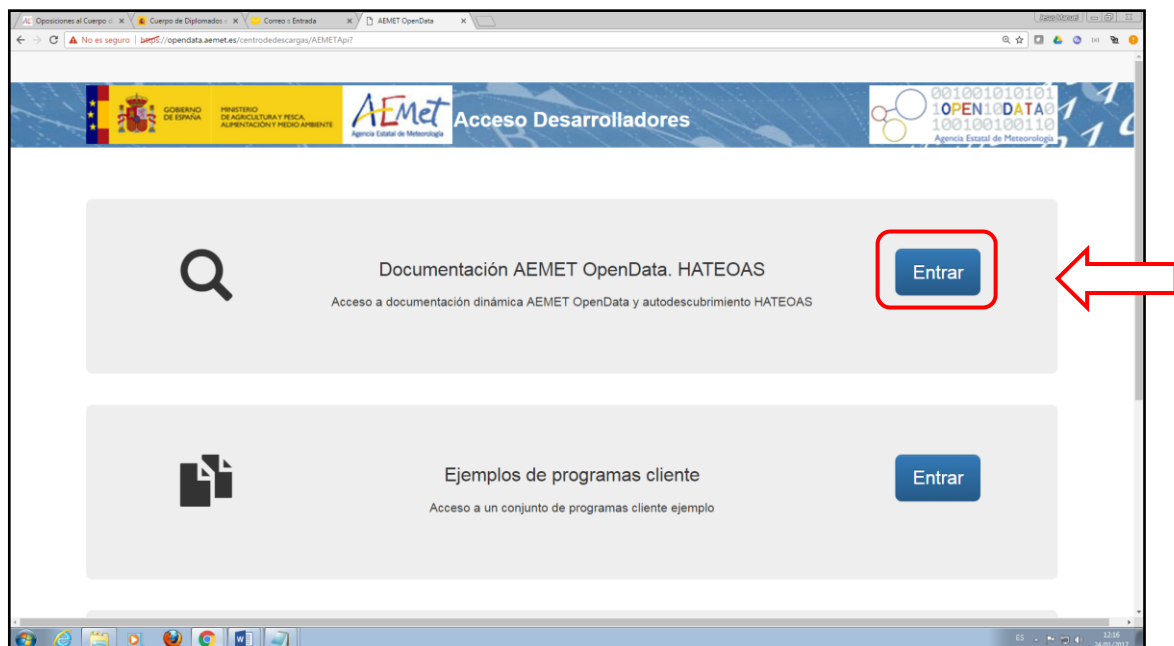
Oposiciones al Cuerpo d ×
Cuerpo de Diplomados × 
Correo: Entrada ×
AEMET OpenData ×

No es seguro | https://opendata.aemet.es/centrodedescargas/AEMETApi?

GOBIERNO DE ESPAÑA
MINISTERIO DE AGRICULTURA Y PESCA, ALIMENTACIÓN Y MEDIO AMBIENTE
AEMet
Agencia Estatal de Meteorología
Acceso Desarrolladores
001001010101
1OPEN10DATA0
100100100110
Agencia Estatal de Meteorología

Documentación AEMET OpenData. HATEOAS
Acceso a documentación dinámica AEMET OpenData y autodescubrimiento HATEOAS
Entrar

Ejemplos de programas cliente
Acceso a un conjunto de programas cliente ejemplo
Entrar

ES
12:16